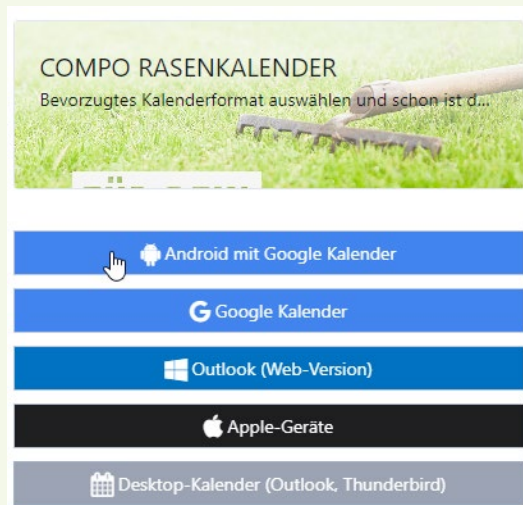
COMPO RASENKALENDER

Bevorzugtes Kalenderformat auswählen und schon ist d...

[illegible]

Android mit Google Kalender

Google Kalender

Outlook (Web-Version)

Apple-Geräte

Desktop-Kalender (Outlook, Thunderbird)